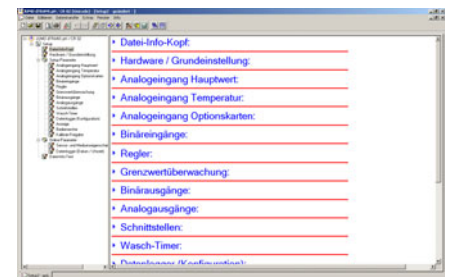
Datei-Info-Kopf:

Hardware / Grundeinstellung:

Analogeingang Hauptwert:

Analogeingang Temperatur:

Analogeingang Optionskarten:

Binäreingänge:

Regler:

Grenzwertüberwachung:

Binärausgänge:

Analogausgänge:

Schnittstellen:

Wasch-Timer:

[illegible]